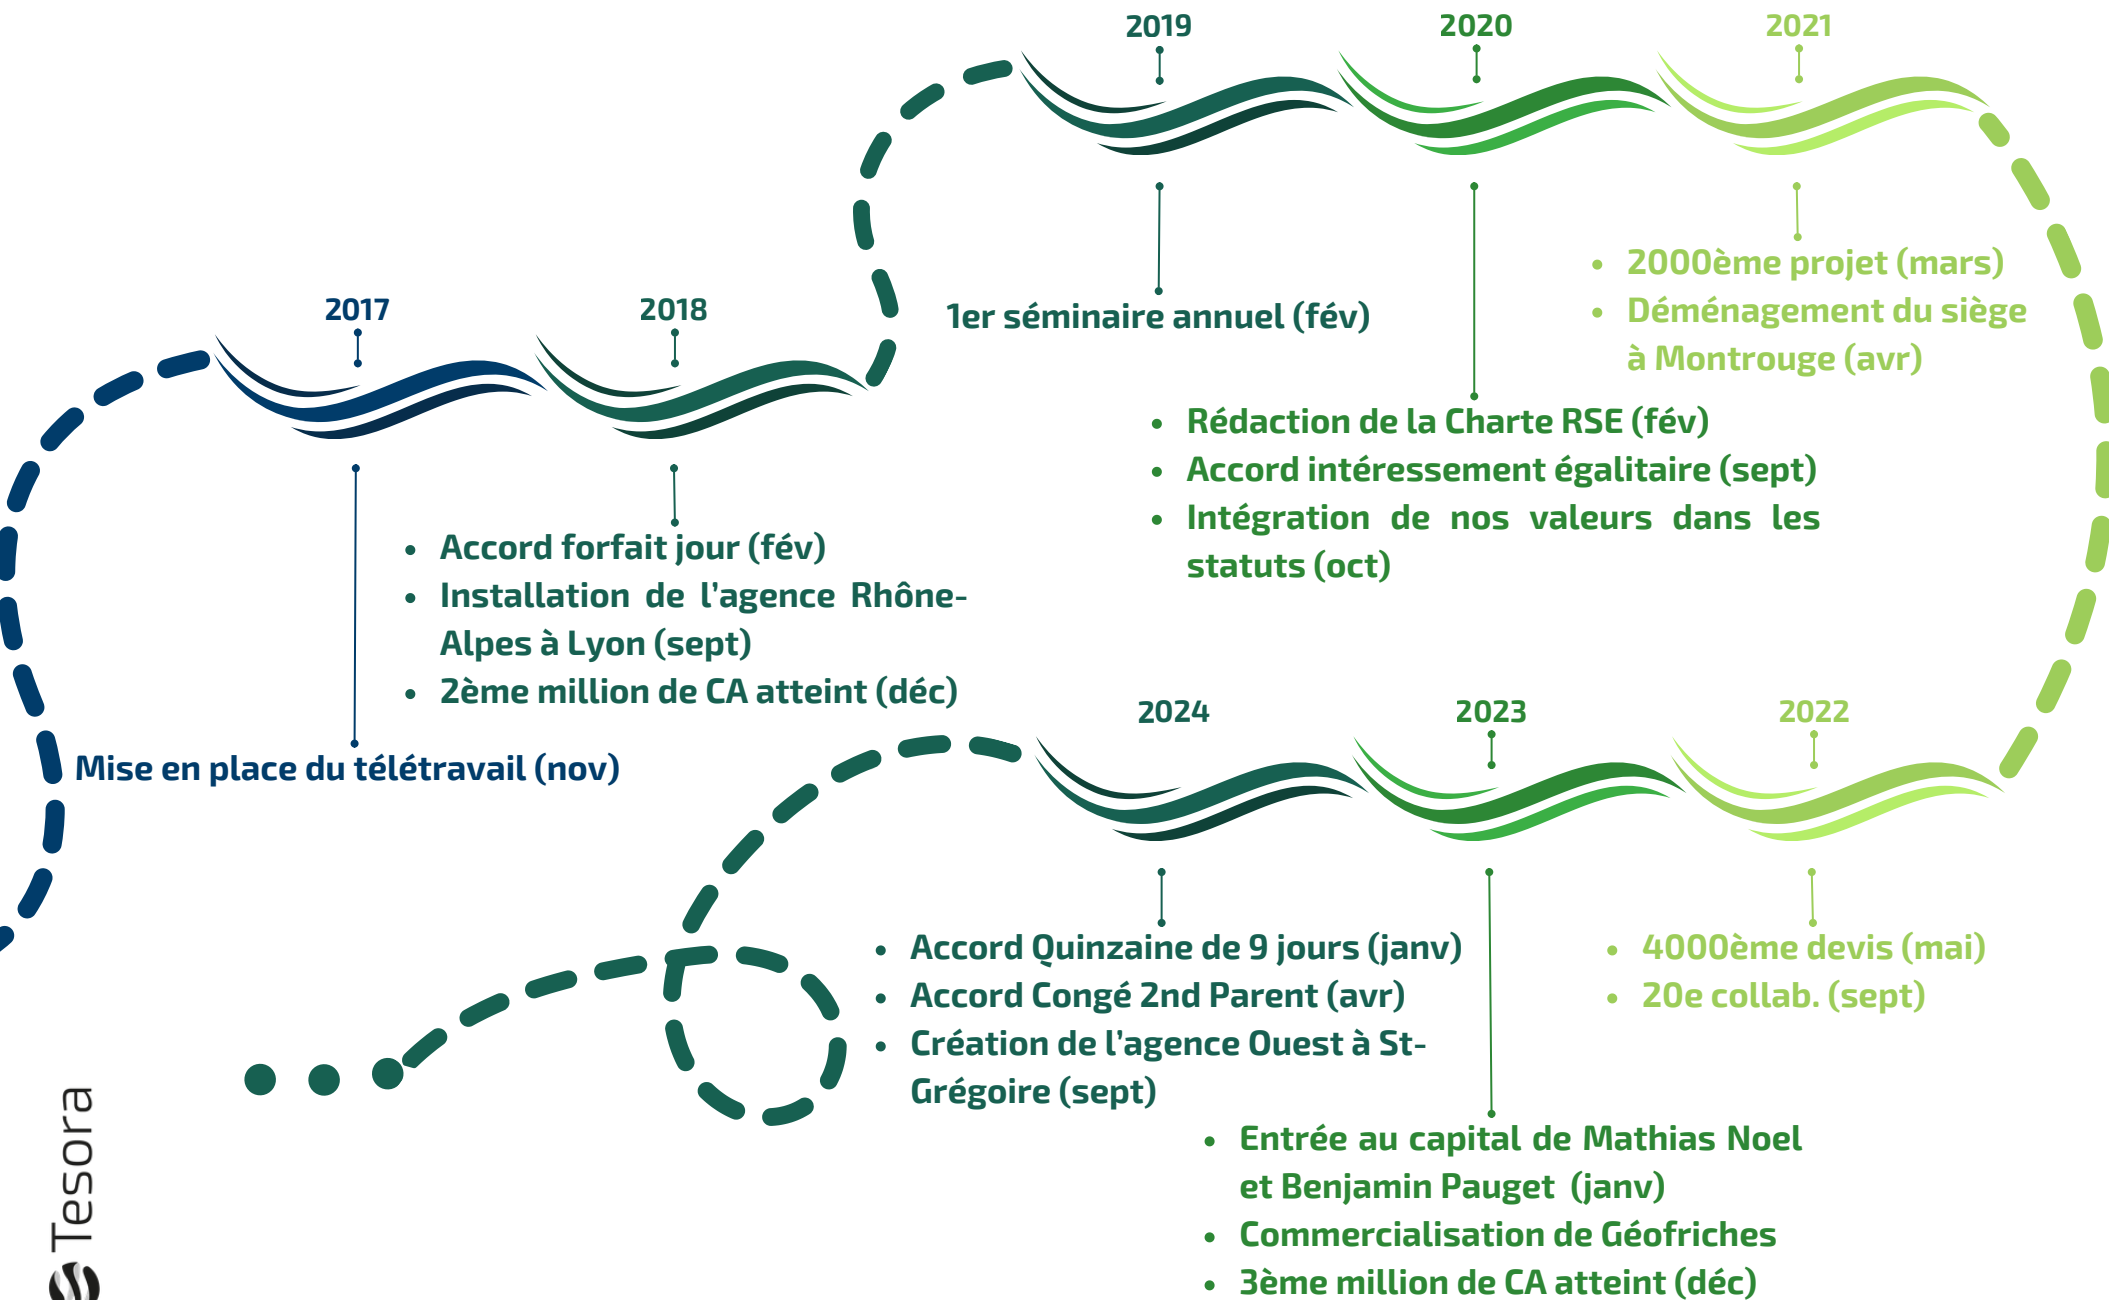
2017

Mise en place du télétravail (nov)

2018

- Accord forfait jour (fév)
- Installation de l'agence Rhône-Alpes à Lyon (sept)
- 2ème million de CA atteint (déc)

2019

1er séminaire annuel (fév)

2020

- Rédaction de la Charte RSE (fév)
- Accord intéressement égalitaire (sept)
- Intégration de nos valeurs dans les statuts (oct)

2021

- 2000ème projet (mars)
- Déménagement du siège à Montrouge (avr)

2022

- 4000ème devis (mai)
- 20e collab. (sept)

2023

- Entrée au capital de Mathias Noel et Benjamin Pauget (janv)
- Commercialisation de Géofriches
- 3ème million de CA atteint (déc)

2024

- Accord Quinzaine de 9 jours (janv)
- Accord Congé 2nd Parent (avr)
- Création de l'agence Ouest à St-Grégoire (sept)

Tesora